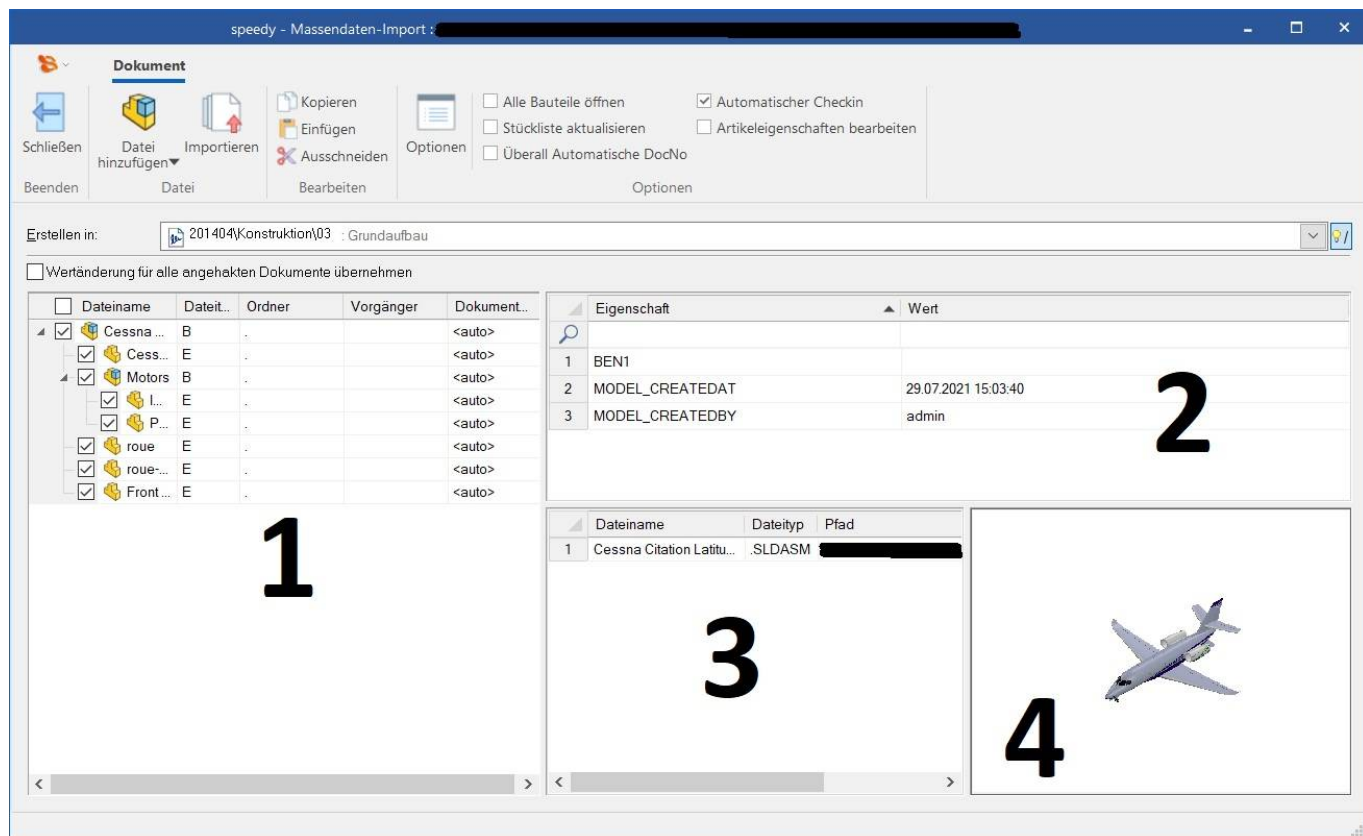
speedy - Massendaten-Import : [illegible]

Dokument

Schließen
Beenden

Datei hinzufügen
Importieren
Datei

Kopieren
Einfügen
Ausschneiden
Bearbeiten

Optionen

Alle Bauteile öffnen
Stückliste aktualisieren
Überall Automatische DocNo
Automatischer Checkin
Artikeleigenschaften bearbeiten
Optionen

Erstellen in: 201404\Konstruktion\03 : Grundaufbau

Wertänderung für alle angehakten Dokumente übernehmen

| Dateiname | Dateit... | Ordner | Vorgänger | Dokument... |
|---|---|---|---|---|
| Cessna ... | B | . | | <auto> |
| Cess... | E | . | | <auto> |
| Motors | B | . | | <auto> |
| I... | E | . | | <auto> |
| P... | E | . | | <auto> |
| roue | E | . | | <auto> |
| roue-... | E | . | | <auto> |
| Front ... | E | . | | <auto> |

1

| | Eigenschaft | Wert |
|---|---|---|
| 1 | BEN1 | |
| 2 | MODEL_CREATEDAT | 29.07.2021 15:03:40 |
| 3 | MODEL_CREATEDBY | admin |

2

| | Dateiname | Dateityp | Pfad |
|---|---|---|---|
| 1 | Cessna Citation Latitu... | .SLDASM | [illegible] |

3

4